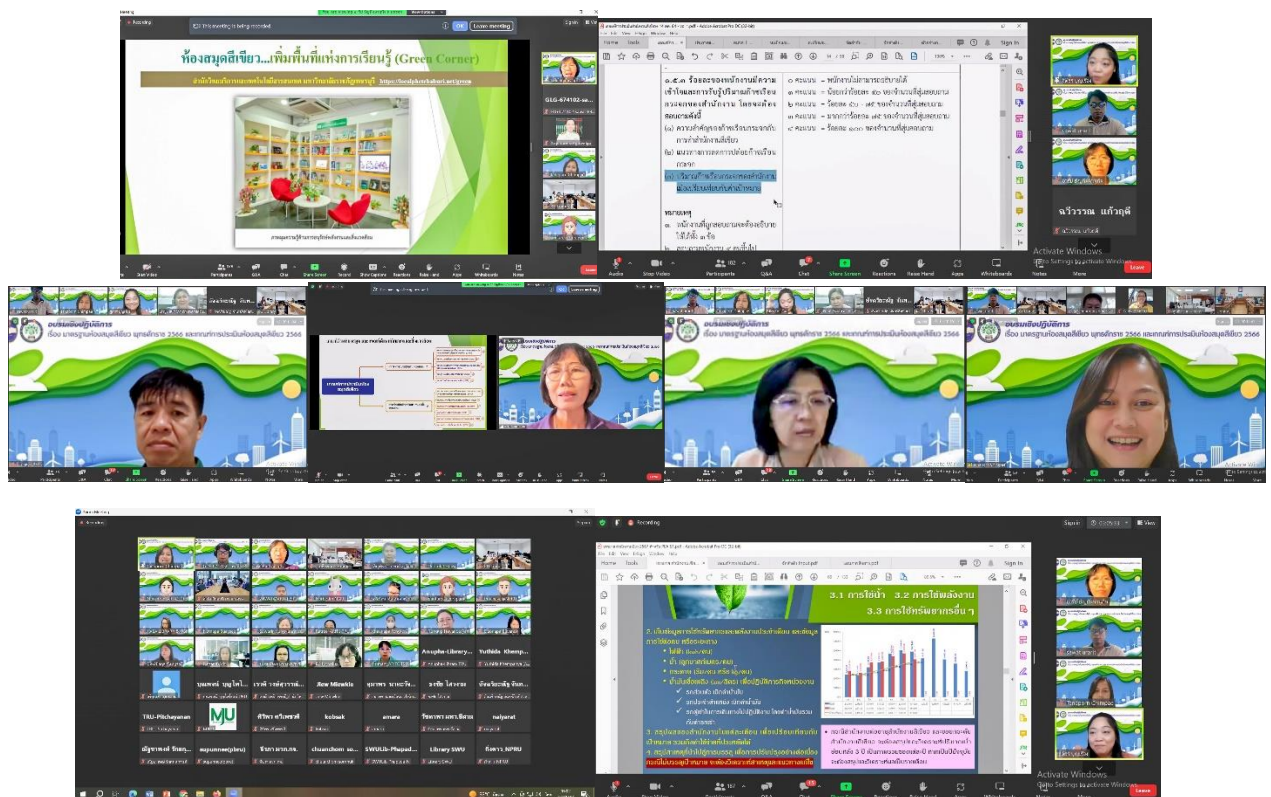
Recording

This meeting is being recorded.

OK

Leave meeting

ห้องสมุดสีเขียว...เพิ่มพื้นที่แห่งการเรียนรู้ (Green Corner)

Participants

Chat

Share Screen

Reactions

Whiteboards

Notes

Sign in

จิราวรรณ แก้วภูดี

Audio

Stop Video

Q&A

Apps

More

Leave

Activate Windows

Go to Settings to activate Windows.

อบรมเชิงปฏิบัติการ

เรื่อง มาตรฐานห้องสมุดสีเขียว พุทธศักราช 2566 และเกณฑ์การประเมินห้องสมุดสีเขียว 2566

Anupha-Library...

Yuthida Khemp...

TRU-Pitchayanan

MJU

kobsak

amara

naiyarat

chuanchom so...

SWULib-Phupad...

Library SWU

Sign in

3.1 การใช้น้ำ 3.2 การใช้พลังงาน

3.3 การใช้ทรัพยากรอื่น ๆ

Activate Windows

Go to Settings to activate Windows.